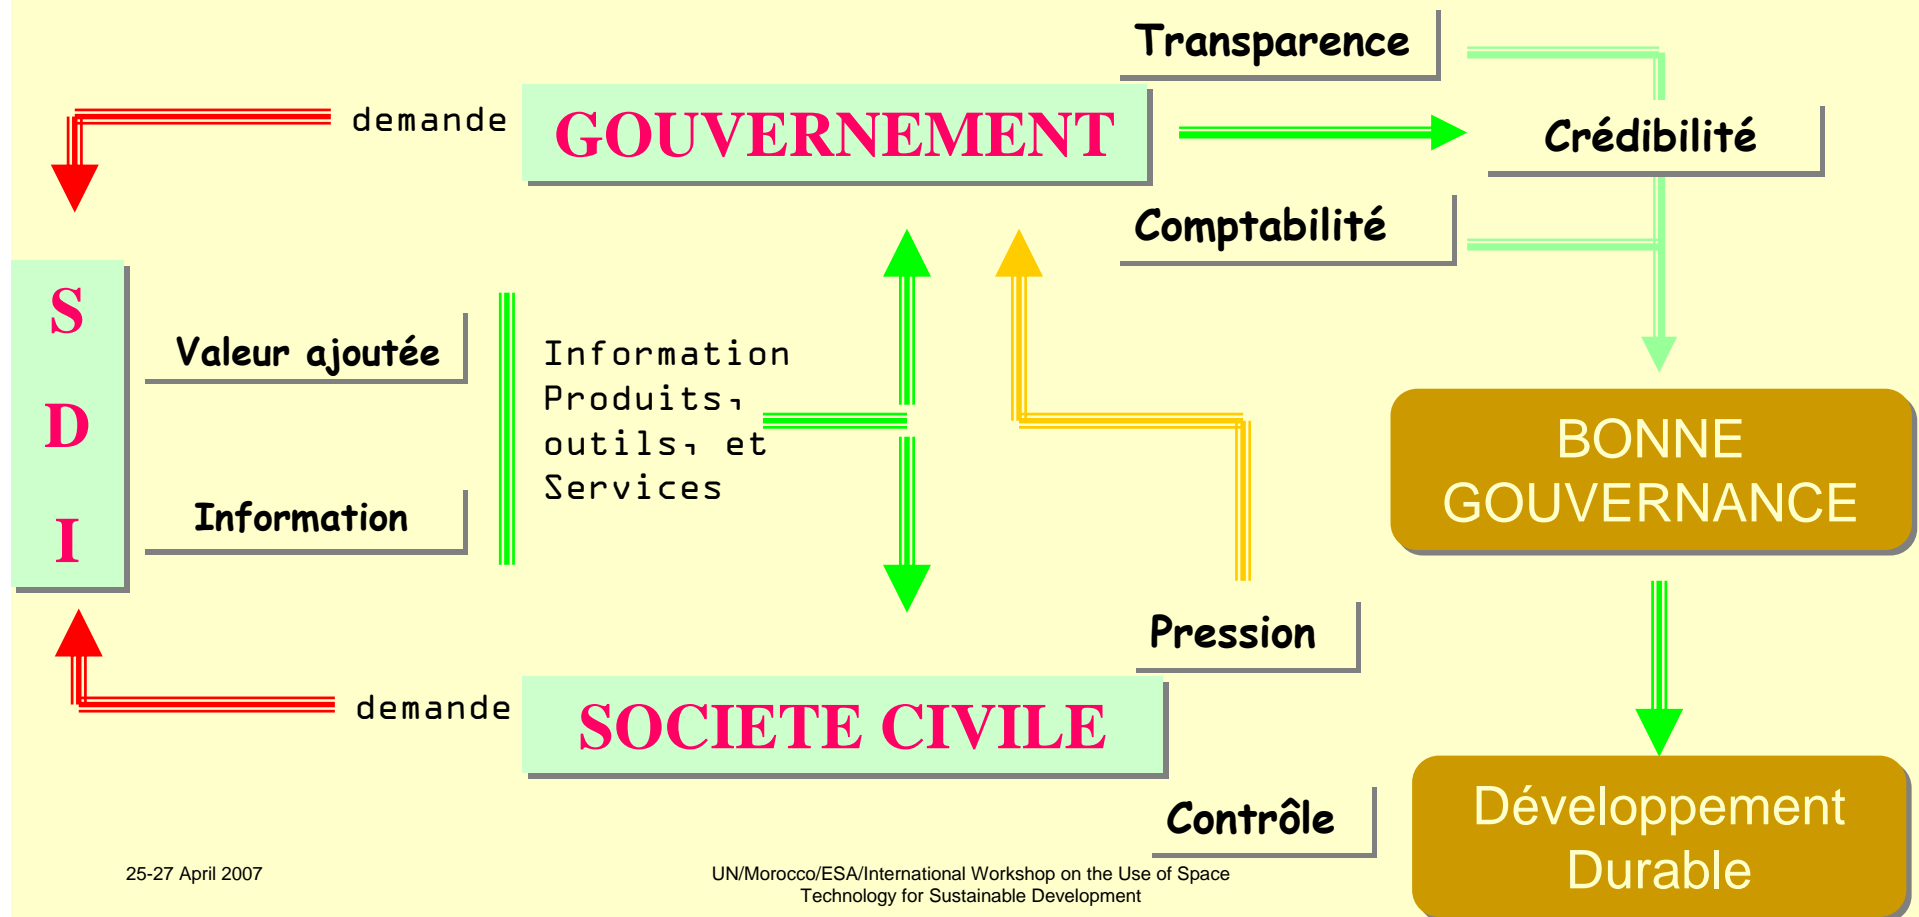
Transparence

demande

GOUVERNEMENT

Crédibilité

Comptabilité

S
D
I

Valeur ajoutée

Information

Information
Produits,
outils, et
Services

BONNE GOUVERNANCE

Pression

demande

SOCIETE CIVILE

Contrôle

Développement Durable

25-27 April 2007

UN/Morocco/ESA/International Workshop on the Use of Space Technology for Sustainable Development